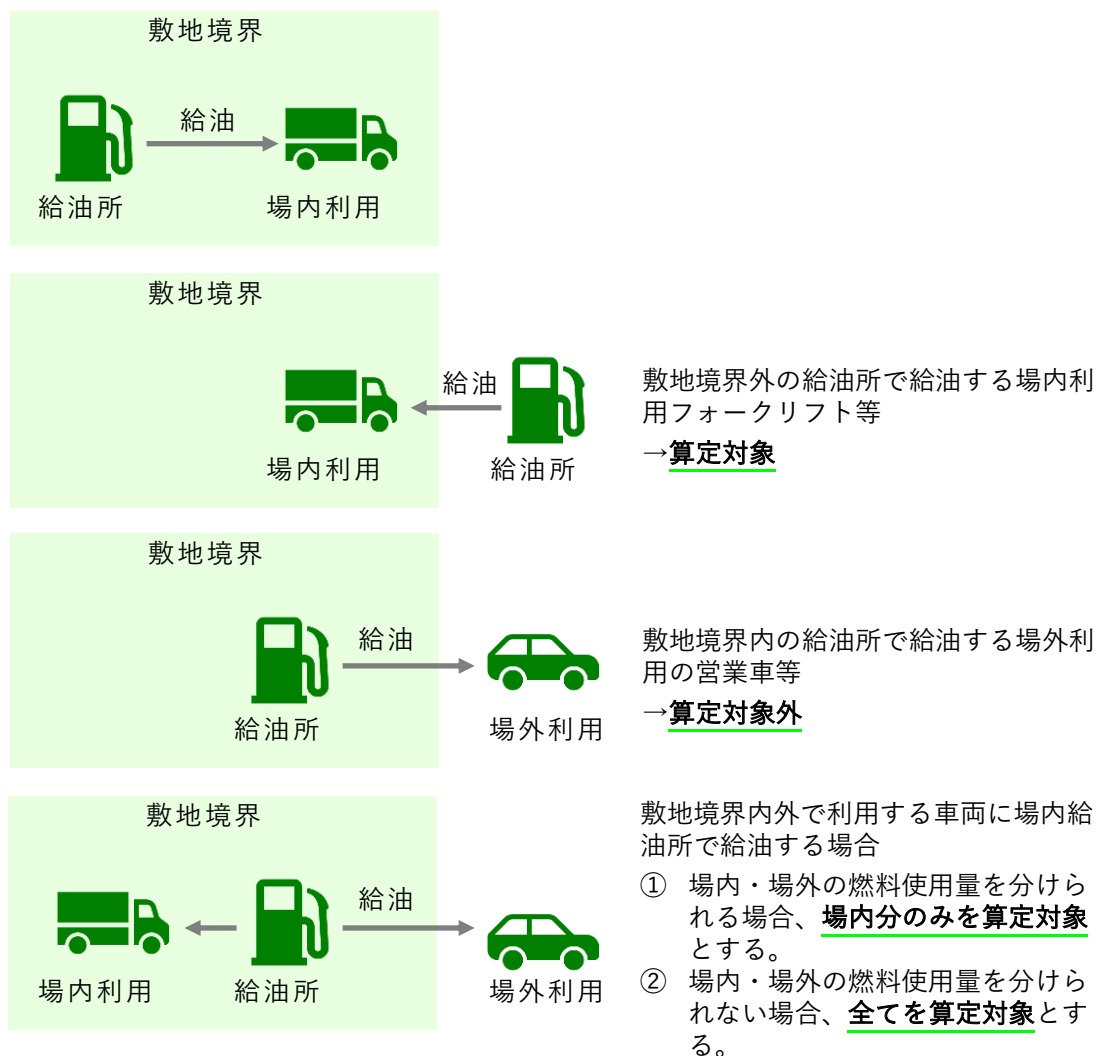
敷地境界

給油

給油所

場内利用

敷地境界

給油

場内利用

給油所

敷地境界外の給油所で給油する場内利用フォークリフト等
→算定対象

敷地境界

給油

給油所

場外利用

敷地境界内の給油所で給油する場外利用の営業車等
→算定対象外

敷地境界

給油

場内利用

給油所

場外利用

敷地境界内外で利用する車両に場内給油所で給油する場合
① 場内・場外の燃料使用量を分けられる場合、場内分のみを算定対象とする。
② 場内・場外の燃料使用量を分けられない場合、全てを算定対象とする。